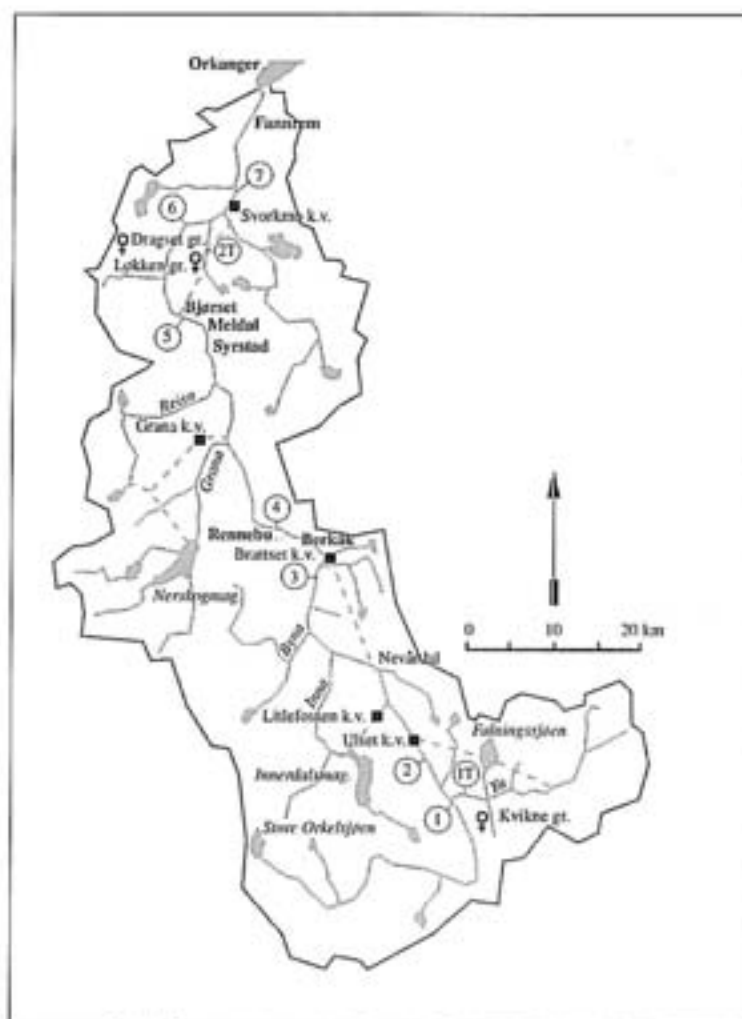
Orkanger
Fannrem
7
6
Svorkmo k.v.
Dragset gr.
2T
Løkken gr.
Bjørset
Meldal
5
Syrstad
Resa
Grana k.v.
Grana
4
Rennebu
Berkåk
Brattset k.v.
3
Nerskogmag.
0
10
20 km
Byna
Nevådal
Innst
Litlefossen k.v.
Ulset k.v.
Falningssjøen
2
1T
Innerdalsmag.
Ya
1
Kvikne gr.
Stora Orkelsjøen